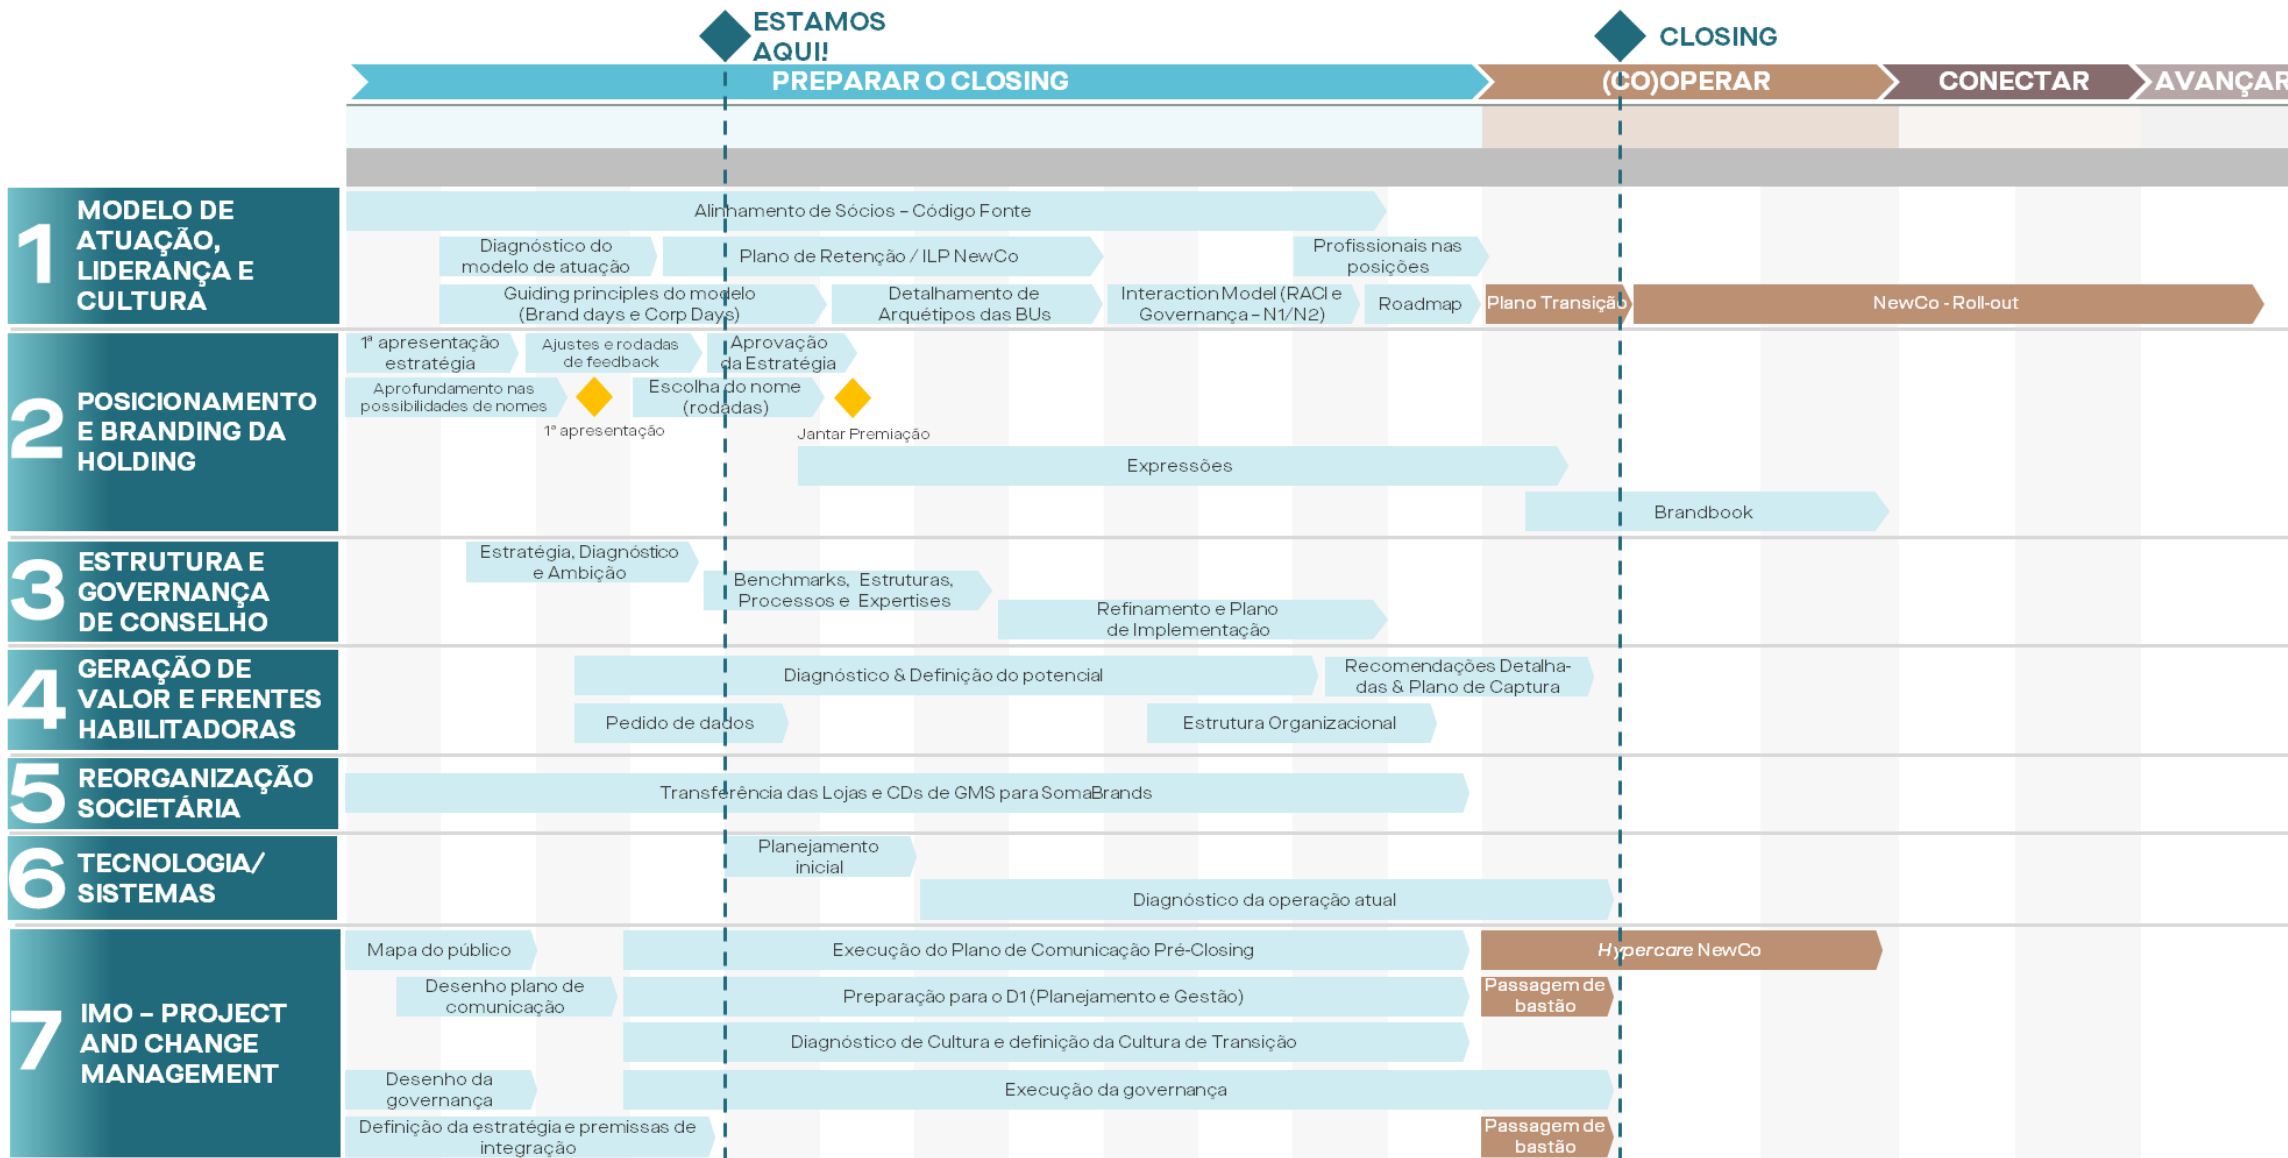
ESTAMOS AQUI!

CLOSING

PREPARAR O CLOSING

(CO)OPERAR

CONECTAR

AVANÇAR

1 MODELO DE ATUAÇÃO, LIDERANÇA E CULTURA

Alinhamento de Sócios – Código Fonte

Diagnóstico do modelo de atuação

Plano de Retenção / ILP NewCo

Profissionais nas posições

Guiding principles do modelo (Brand days e Corp Days)

Detalhamento de Arquétipos das BUs

Interaction Model (RACI e Governança - N1/N2)

Roadmap

Plano Transição

NewCo - Roll-out

2 POSICIONAMENTO E BRANDING DA HOLDING

1ª apresentação estratégia

Ajustes e rodadas de feedback

Aprovação da Estratégia

Aprofundamento nas possibilidades de nomes

Escolha do nome (rodadas)

1ª apresentação

Jantar Premiação

Expressões

Brandbook

3 ESTRUTURA E GOVERNANÇA DE CONSELHO

Estratégia, Diagnóstico e Ambição

Benchmarks, Estruturas, Processos e Expertises

Refinamento e Plano de Implementação

4 GERAÇÃO DE VALOR E FRENTES HABILITADORAS

Diagnóstico & Definição do potencial

Recomendações Detalhadas & Plano de Captura

Pedido de dados

Estrutura Organizacional

5 REORGANIZAÇÃO SOCIETÁRIA

Transferência das Lojas e CDs de GMS para SomaBrands

6 TECNOLOGIA/ SISTEMAS

Planejamento inicial

Diagnóstico da operação atual

7 IMO – PROJECT AND CHANGE MANAGEMENT

Mapa do público

Execução do Plano de Comunicação Pré-Closing

Hypercare NewCo

Desenho plano de comunicação

Preparação para o D1 (Planejamento e Gestão)

Passagem de bastão

Diagnóstico de Cultura e definição da Cultura de Transição

Desenho da governança

Execução da governança

Definição da estratégia e premissas de integração

Passagem de bastão